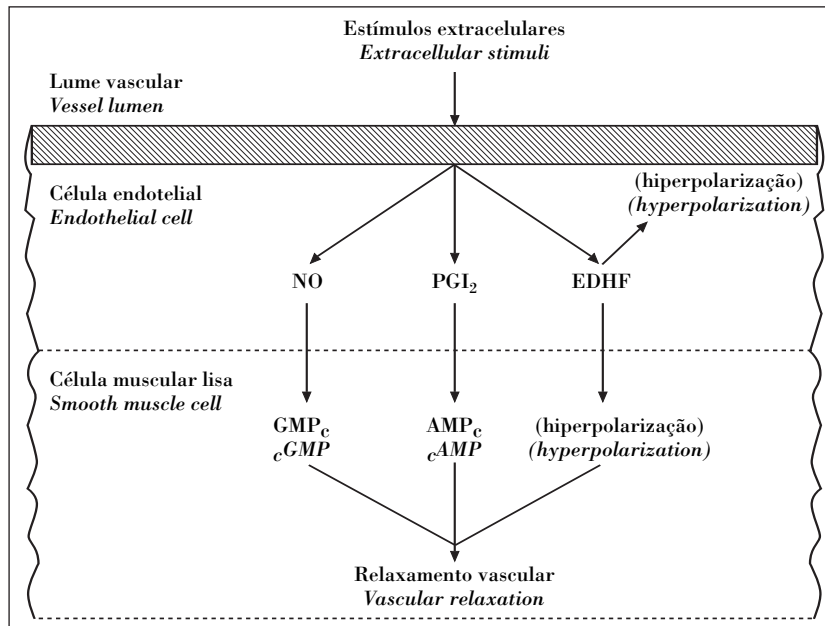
Estímulos extracelulares
*Extracellular stimuli*

Lume vascular
*Vessel lumen*

Célula endotelial
*Endothelial cell*

(hiperpolarização)
*(hyperpolarization)*

NO

$PGI_2$

EDHF

Célula muscular lisa
*Smooth muscle cell*

$GMP_c$
$_cGMP$

$AMP_c$
$_cAMP$

(hiperpolarização)
*(hyperpolarization)*

Relaxamento vascular
*Vascular relaxation*